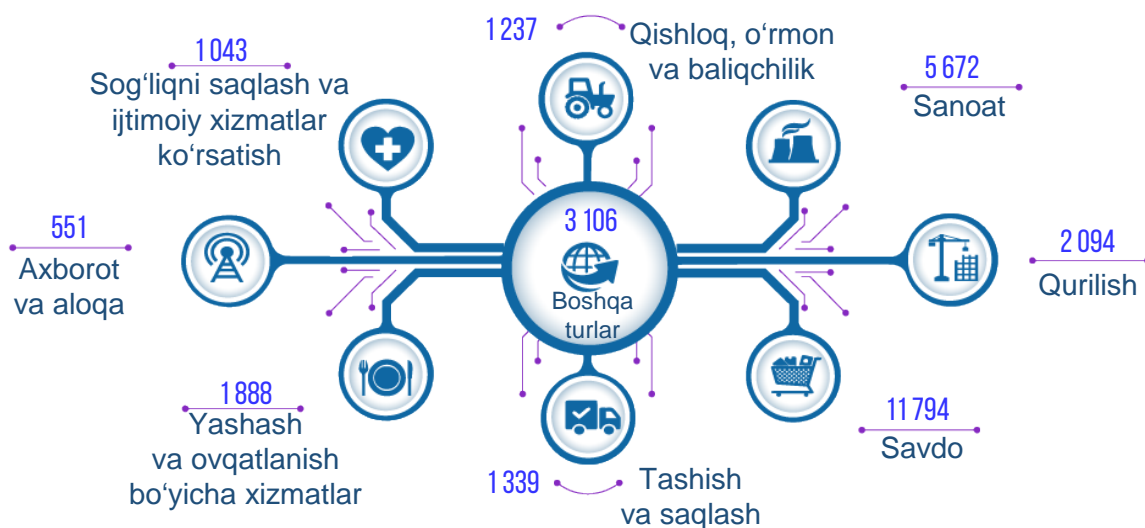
1 043
Sog‘liqni saqlash va ijtimoiy xizmatlar ko‘rsatish

1 237
Qishloq, o‘rmon va baliqchilik

5 672
Sanoat

551
Axborot va aloqa

3 106
Boshqa turlar

2 094
Qurilish

1 888
Yashash va ovqatlanish bo‘yicha xizmatlar

11 794
Savdo

1 339
Tashish va saqlash